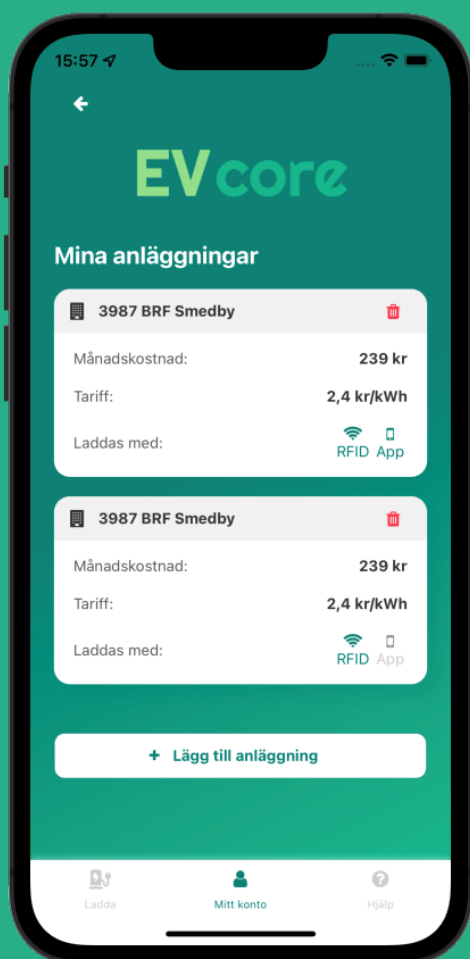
15:57

EVcore

Mina anläggningar

3987 BRF Smedby

Månadskostnad: 239 kr

Tariff: 2,4 kr/kWh

Laddas med: RFID App

3987 BRF Smedby

Månadskostnad: 239 kr

Tariff: 2,4 kr/kWh

Laddas med: RFID App

+ Lägg till anläggning

Ladda Mitt konto Hjälp